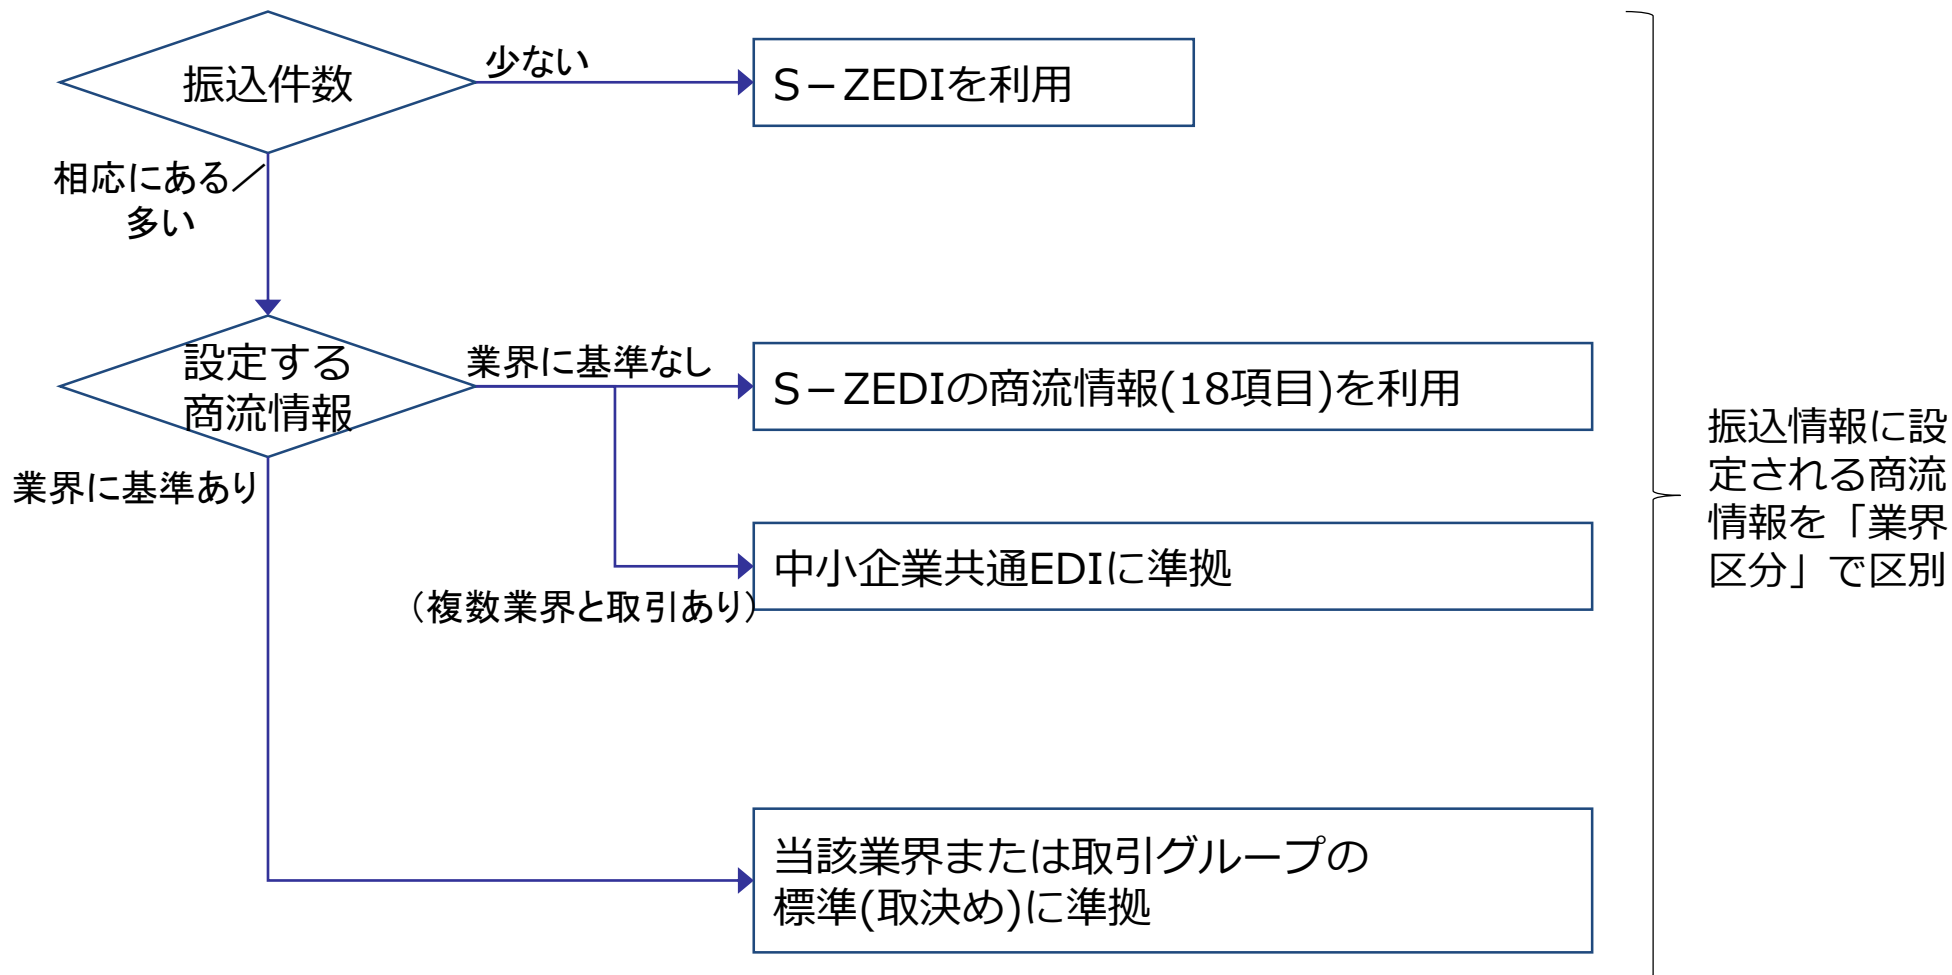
振込件数

少ない

S－ZEDIを利用

相応にある／多い

設定する商流情報

業界に基準なし

S－ZEDIの商流情報(18項目)を利用

業界に基準あり

中小企業共通EDIに準拠

（複数業界と取引あり）

当該業界または取引グループの標準(取決め)に準拠

振込情報に設定される商流情報を「業界区分」で区別